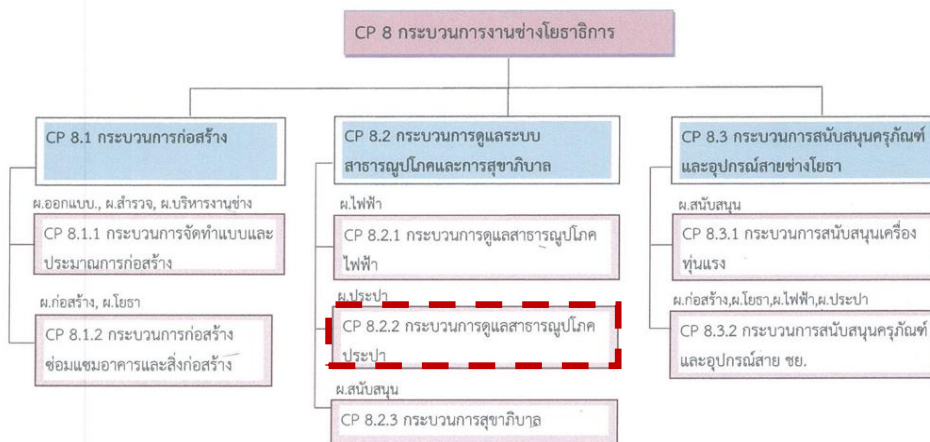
CP 8 กระบวนการงานช่างโยธาธิการ

CP 8.1 กระบวนการก่อสร้าง

ผ.ออกแบบ., ผ.สำรวจ, ผ.บริหารงานช่าง

CP 8.1.1 กระบวนการจัดทำแบบและประมาณการก่อสร้าง

ผ.ก่อสร้าง, ผ.โยธา

CP 8.1.2 กระบวนการก่อสร้างซ่อมแซมอาคารและสิ่งก่อสร้าง

CP 8.2 กระบวนการดูแลระบบสาธารณูปโภคและการสุขาภิบาล

ผ.ไฟฟ้า

CP 8.2.1 กระบวนการดูแลสาธารณูปโภคไฟฟ้า

ผ.ประปา

CP 8.2.2 กระบวนการดูแลสาธารณูปโภคประปา

ผ.สนับสนุน

CP 8.2.3 กระบวนการสุขาภิบาล

CP 8.3 กระบวนการสนับสนุนครุภัณฑ์และอุปกรณ์สายช่างโยธา

ผ.สนับสนุน

CP 8.3.1 กระบวนการสนับสนุนเครื่องทุ่นแรง

ผ.ก่อสร้าง,ผ.โยธา,ผ.ไฟฟ้า,ผ.ประปา

CP 8.3.2 กระบวนการสนับสนุนครุภัณฑ์และอุปกรณ์สาย ชย.